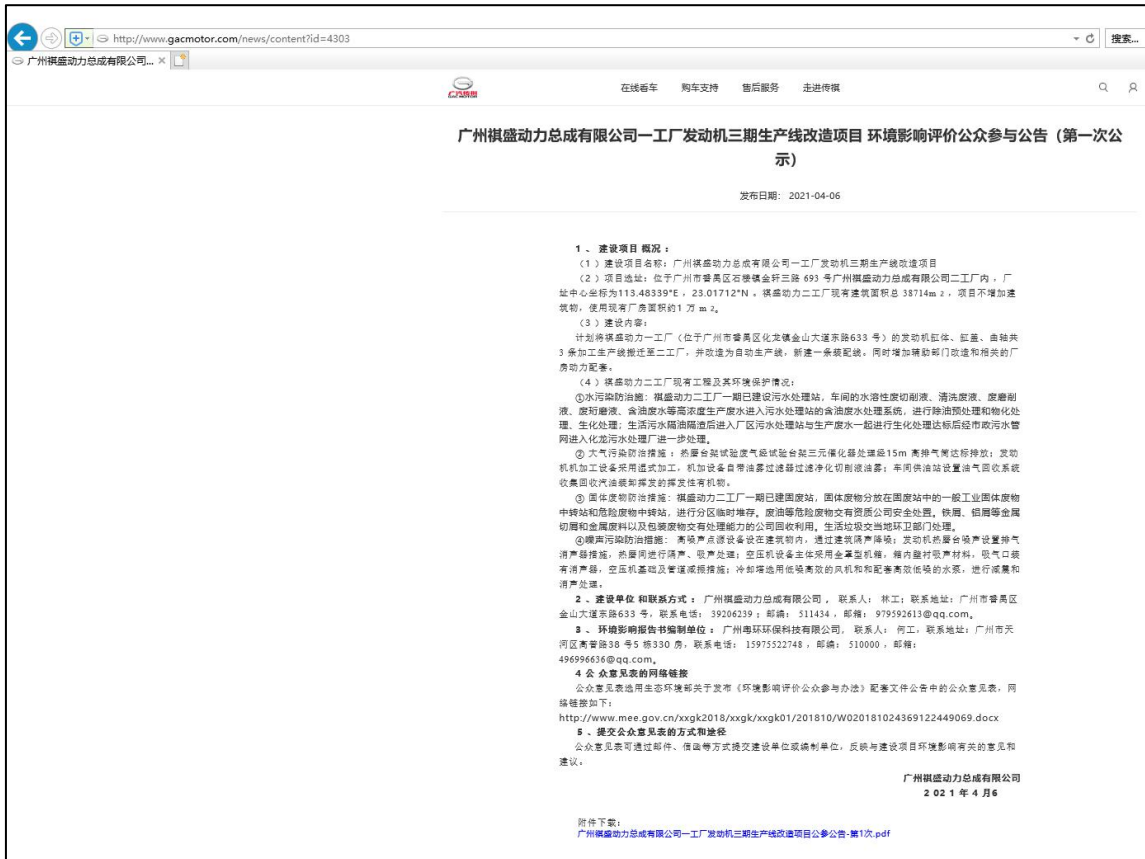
http://www.gacmotor.com/news/content?id=4303

搜索...

广州祺盛动力总成有限公司... ×

广汽传祺

在线看车　购车支持　售后服务　走进传祺

广州祺盛动力总成有限公司一工厂发动机三期生产线改造项目 环境影响评价公众参与公告（第一次公示）

发布日期：2021-04-06

1 、建设项目 概况：

（1）建设项目名称：广州祺盛动力总成有限公司一工厂发动机三期生产线改造项目

（2）项目选址：位于广州市番禺区石楼镇金轩三路 693 号广州祺盛动力总成有限公司二工厂内，厂址中心坐标为113.48339°E，23.01712°N。祺盛动力二工厂现有建筑面积总 38714m 2，项目不增加建筑物，使用现有厂房面积的1 万 m 2。

（3）建设内容：

计划将祺盛动力一工厂（位于广州市番禺区化龙镇金山大道东路633 号）的发动机缸体、缸盖、曲轴共3 条加工生产线搬迁至二工厂，并改造为自动生产线，新建一条装配线，同时增加辅助部门改造和相关的厂房动力配套。

（4）祺盛动力二工厂现有工程及其环境保护情况：

①水污染防治施：祺盛动力二工厂一期已建设污水处理站，车间的水溶性废切削液、清洗废液、废磨削液、废珩磨液、含油废水等高浓度生产废水进入污水处理站的含油废水处理系统，进行除油预处理和物化处理、生化处理；生活污水隔油隔渣后进入厂区污水处理站与生产废水一起进行生化处理达标后经市政污水管网进入化龙污水处理厂进一步处理。

② 大气污染防治措施：热磨台架试验废气经试验台架三元催化器处理经15m 高排气筒达标排放；发动机机加工设备采用湿式加工，机加设备自带油雾过滤器过滤净化切削液油雾；车间供油站设置油气回收系统收集回收汽油装卸挥发的挥发性有机物。

③ 固体废物防治措施：祺盛动力二工厂一期已建固废站，固体废物分放在固废站中的一般工业固体废物中转站和危险废物中转站，进行分区临时堆存。废油等危险废物交有资质公司安全处置。铁屑、铝屑等金属切屑和金属废料以及包装废物交有处理能力的公司回收利用。生活垃圾交当地环卫部门处理。

④噪声污染防治措施：高噪声点源设备设在建筑物内，通过建筑隔声降噪；发动机热磨台噪声设置排气消声器措施，热磨间进行隔声、吸声处理；空压机设备主体采用金属型机箱，箱内壁衬吸声材料，吸气口装有消声器，空压机基础及管道减振措施；冷却塔选用低噪高效的风机和配套高效低噪的水泵，进行减振和消声处理。

2 、建设单位 和联系方式：广州祺盛动力总成有限公司，联系人：林工；联系地址：广州市番禺区金山大道东路633 号，联系电话：39206239；邮编：511434，邮箱：979592613@qq.com。

3 、环境影响报告书编制单位：广州粤环环保科技有限公司，联系人：何工，联系地址：广州市天河区高普路38 号5 栋330 房，联系电话：15975522748，邮编：510000，邮箱：496996636@qq.com。

4 公 众意见表的网络链接

公众意见表选用生态环境部关于发布《环境影响评价公众参与办法》配套文件公告中的公众意见表，网络链接如下：

http://www.mee.gov.cn/xxgk2018/xxgk/xxgk01/201810/W020181024369122449069.docx

5 、提交公众意见表的方式和途径

公众意见表可通过邮件、信函等方式提交建设单位或编制单位，反映与建设项目环境影响有关的意见和建议。

广州祺盛动力总成有限公司

2 0 2 1 年 4 月6

附件下载：

广州祺盛动力总成有限公司一工厂发动机三期生产线改造项目公参公告-第1次.pdf